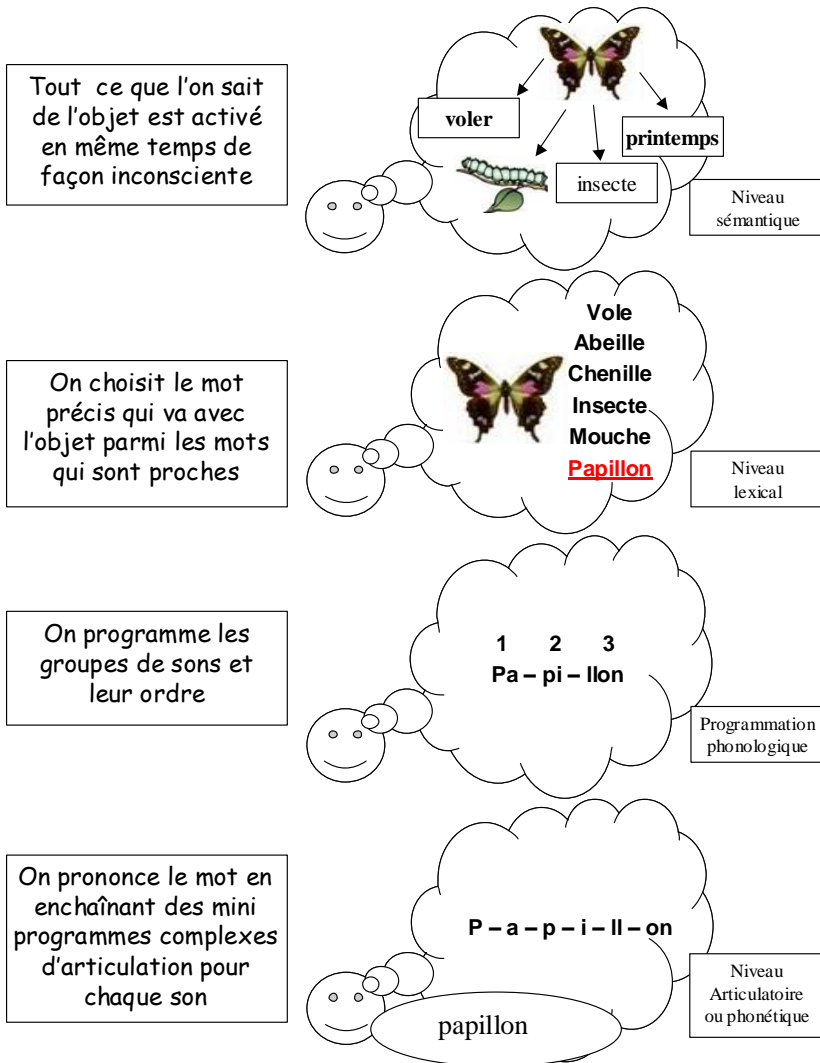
Tout ce que l'on sait de l'objet est activé en même temps de façon inconsciente

voler

printemps

insecte

Niveau sémantique

On choisit le mot précis qui va avec l'objet parmi les mots qui sont proches

Vole
Abeille
Chenille
Insecte
Mouche
Papillon

Niveau lexical

On programme les groupes de sons et leur ordre

1 2 3
Pa – pi – llon

Programmation phonologique

On prononce le mot en enchaînant des mini programmes complexes d'articulation pour chaque son

P – a – p – i – ll – on

Niveau Articulatoire ou phonétique

papillon